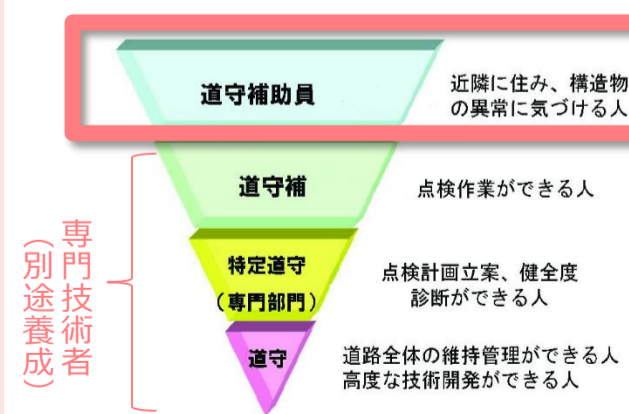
道守補助員

近隣に住み、構造物の異常に気づける人

道守補

点検作業ができる人

特定道守
（専門部門）

点検計画立案、健全度診断ができる人

道守

道路全体の維持管理ができる人
高度な技術開発ができる人

専門技術者
（別途養成）